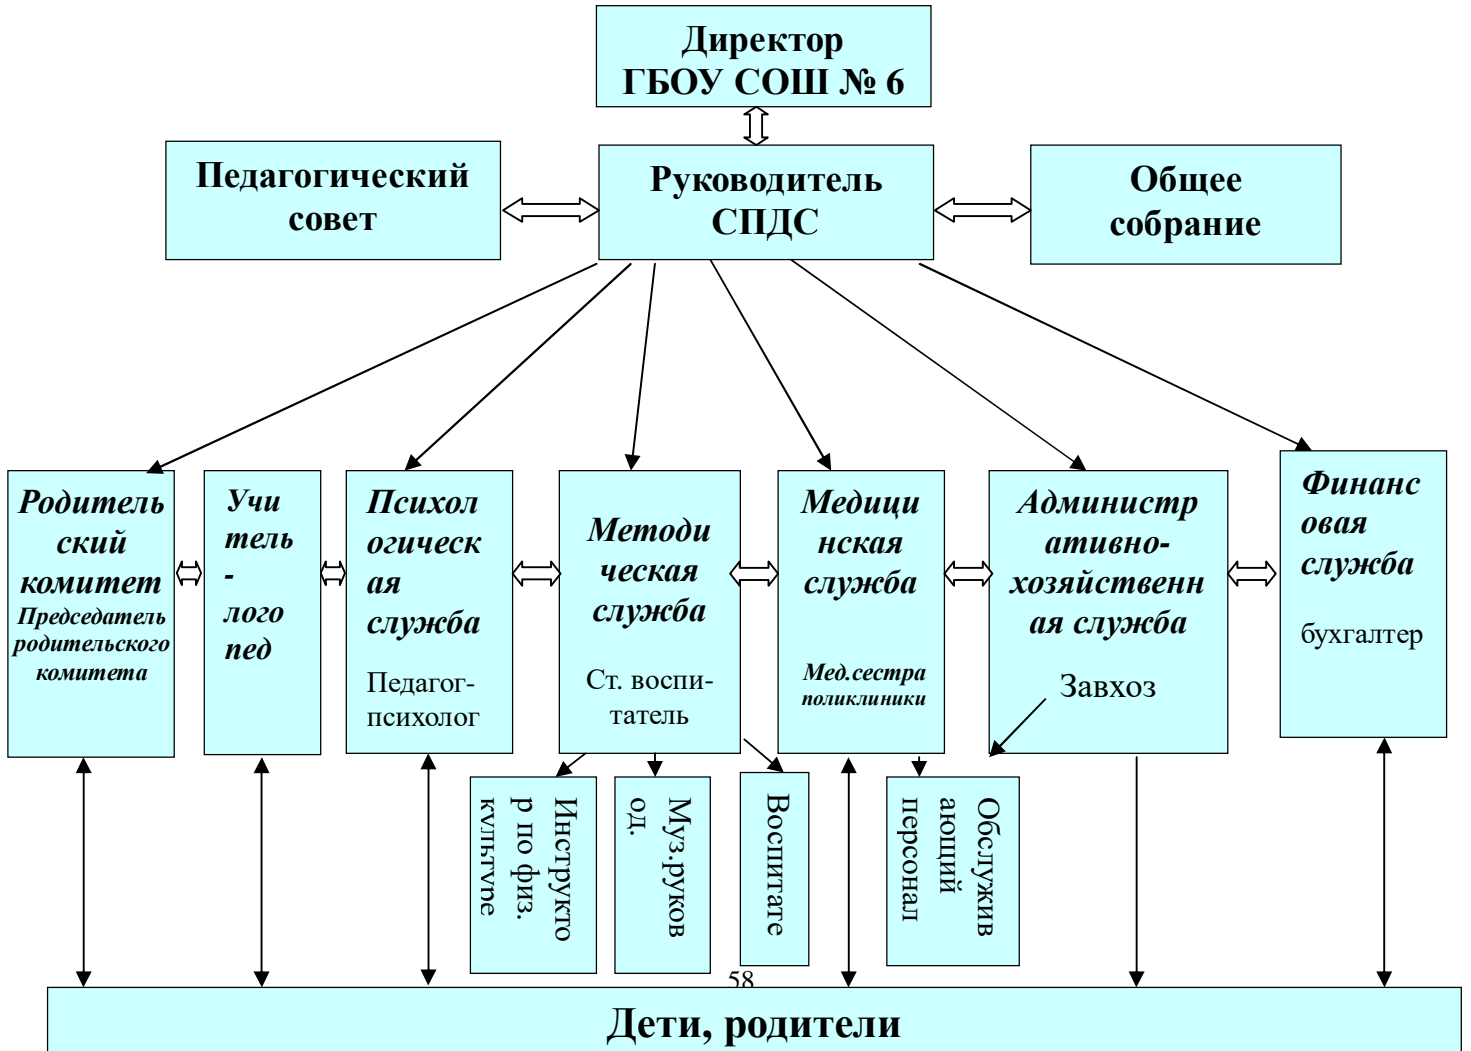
Директор
ГБОУ СОШ № 6

Педагогический совет

Руководитель СПДС

Общее собрание

Родительский комитет
Председатель родительского комитета

Учитель - логопед

Психологическая служба
Педагог-психолог

Методическая служба
Ст. воспитатель

Медицинская служба
Мед.сестра поликлиники

Административно-хозяйственная служба
Завхоз

Финансовая служба
бухгалтер

Инструктор по физ. культуре

Муз.руковод.

Воспитате

Обслуживающий персонал

58

Дети, родители